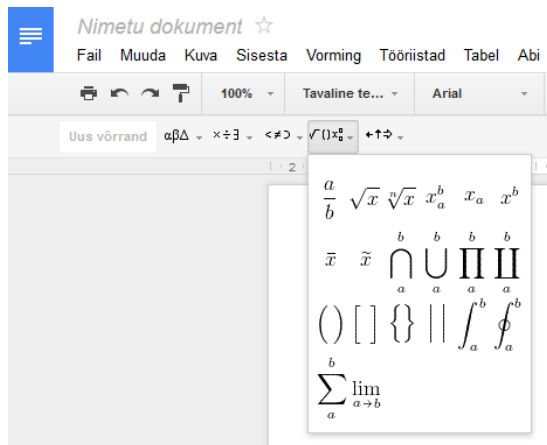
Nimetu dokument ☆

Fail Muuda Kuva Sisesta Vorming Tööriistad Tabel Abi

100% Tavaline te... Arial

Uus võrrand αβΔ ×÷∃ <≠⊃ $\sqrt{}()x_a^b$ ←↑⇒

2

$\frac{a}{b}$ $\sqrt{x}$ $\sqrt[n]{x}$ $x_a^b$ $x_a$ $x^b$

$\bar{x}$ $\tilde{x}$ $\bigcap_a^b$ $\bigcup_a^b$ $\prod_a^b$ $\coprod_a^b$

$()$ $[]$ $\{\}$ $||$ $\int_a^b$ $\oint_a^b$

$\sum_a^b$ $\lim_{a \to b}$